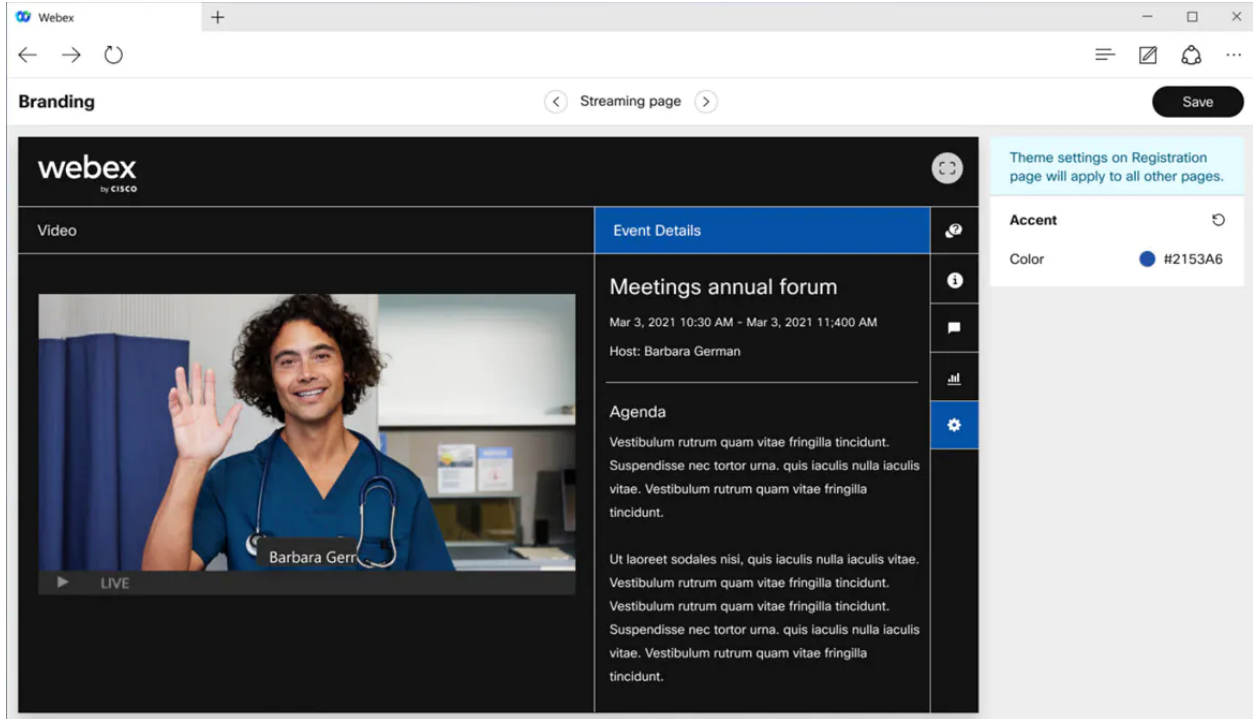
Webex

Branding

Streaming page

Save

webex
by CISCO

Video

Event Details

Meetings annual forum

Mar 3, 2021 10:30 AM - Mar 3, 2021 11;400 AM

Host: Barbara German

Agenda

Vestibulum rutrum quam vitae fringilla tincidunt. Suspendisse nec tortor urna. quis iaculis nulla iaculis vitae. Vestibulum rutrum quam vitae fringilla tincidunt.

Ut laoreet sodales nisi, quis iaculis nulla iaculis vitae. Vestibulum rutrum quam vitae fringilla tincidunt. Vestibulum rutrum quam vitae fringilla tincidunt. Suspendisse nec tortor urna. quis iaculis nulla iaculis vitae. Vestibulum rutrum quam vitae fringilla tincidunt.

Barbara Gern

LIVE

Theme settings on Registration page will apply to all other pages.

Accent

Color

#2153A6